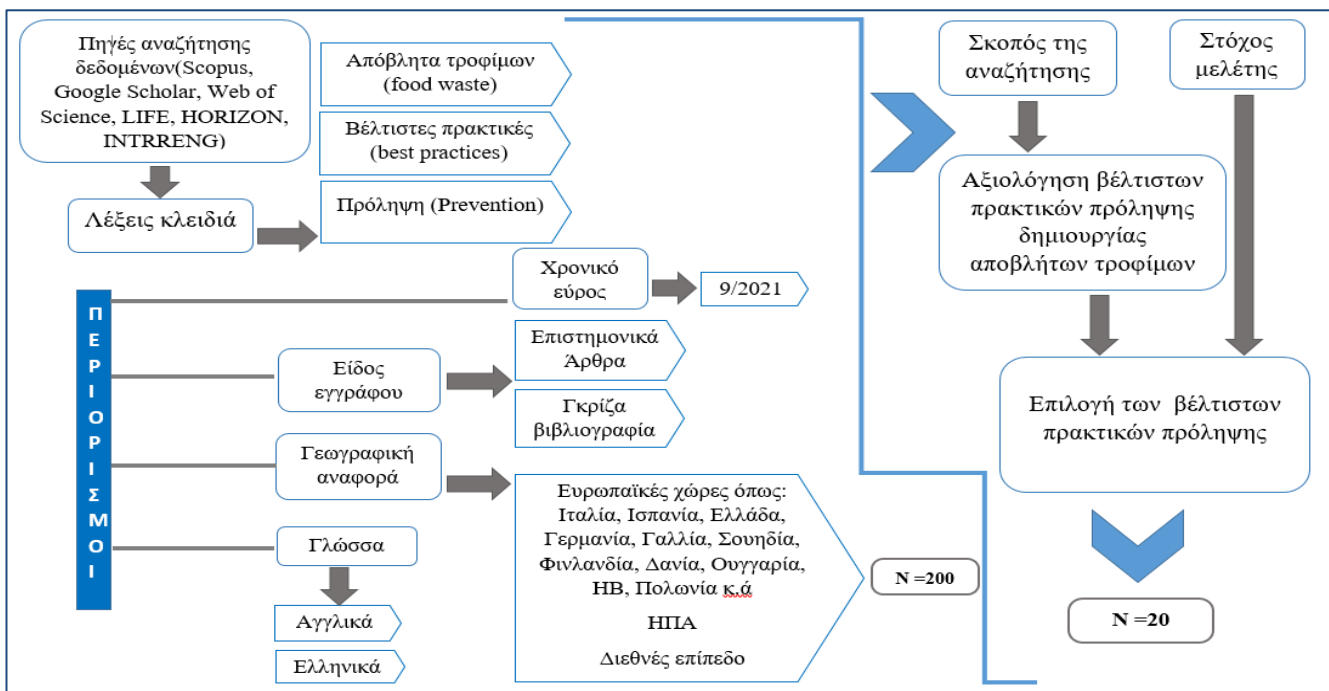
Πηγές αναζήτησης δεδομένων(Scopus, Google Scholar, Web of Science, LIFE, HORIZON, INTRRENG)

Απόβλητα τροφίμων (food waste)

Βέλτιστες πρακτικές (best practices)

Λέξεις κλειδιά

Πρόληψη (Prevention)

Χρονικό εύρος

9/2021

ΠΕΡΙΟΡΙΣΜΟΙ

Είδος εγγράφου

Επιστημονικά Άρθρα

Γκρίζα βιβλιογραφία

Γεωγραφική αναφορά

Ευρωπαϊκές χώρες όπως: Ιταλία, Ισπανία, Ελλάδα, Γερμανία, Γαλλία, Σουηδία, Φινλανδία, Δανία, Ουγγαρία, ΗΒ, Πολωνία κ.ά

ΗΠΑ

Διεθνές επίπεδο

Γλώσσα

Αγγλικά

Ελληνικά

N =200

Σκοπός της αναζήτησης

Στόχος μελέτης

Αξιολόγηση βέλτιστων πρακτικών πρόληψης δημιουργίας αποβλήτων τροφίμων

Επιλογή των βέλτιστων πρακτικών πρόληψης

N =20